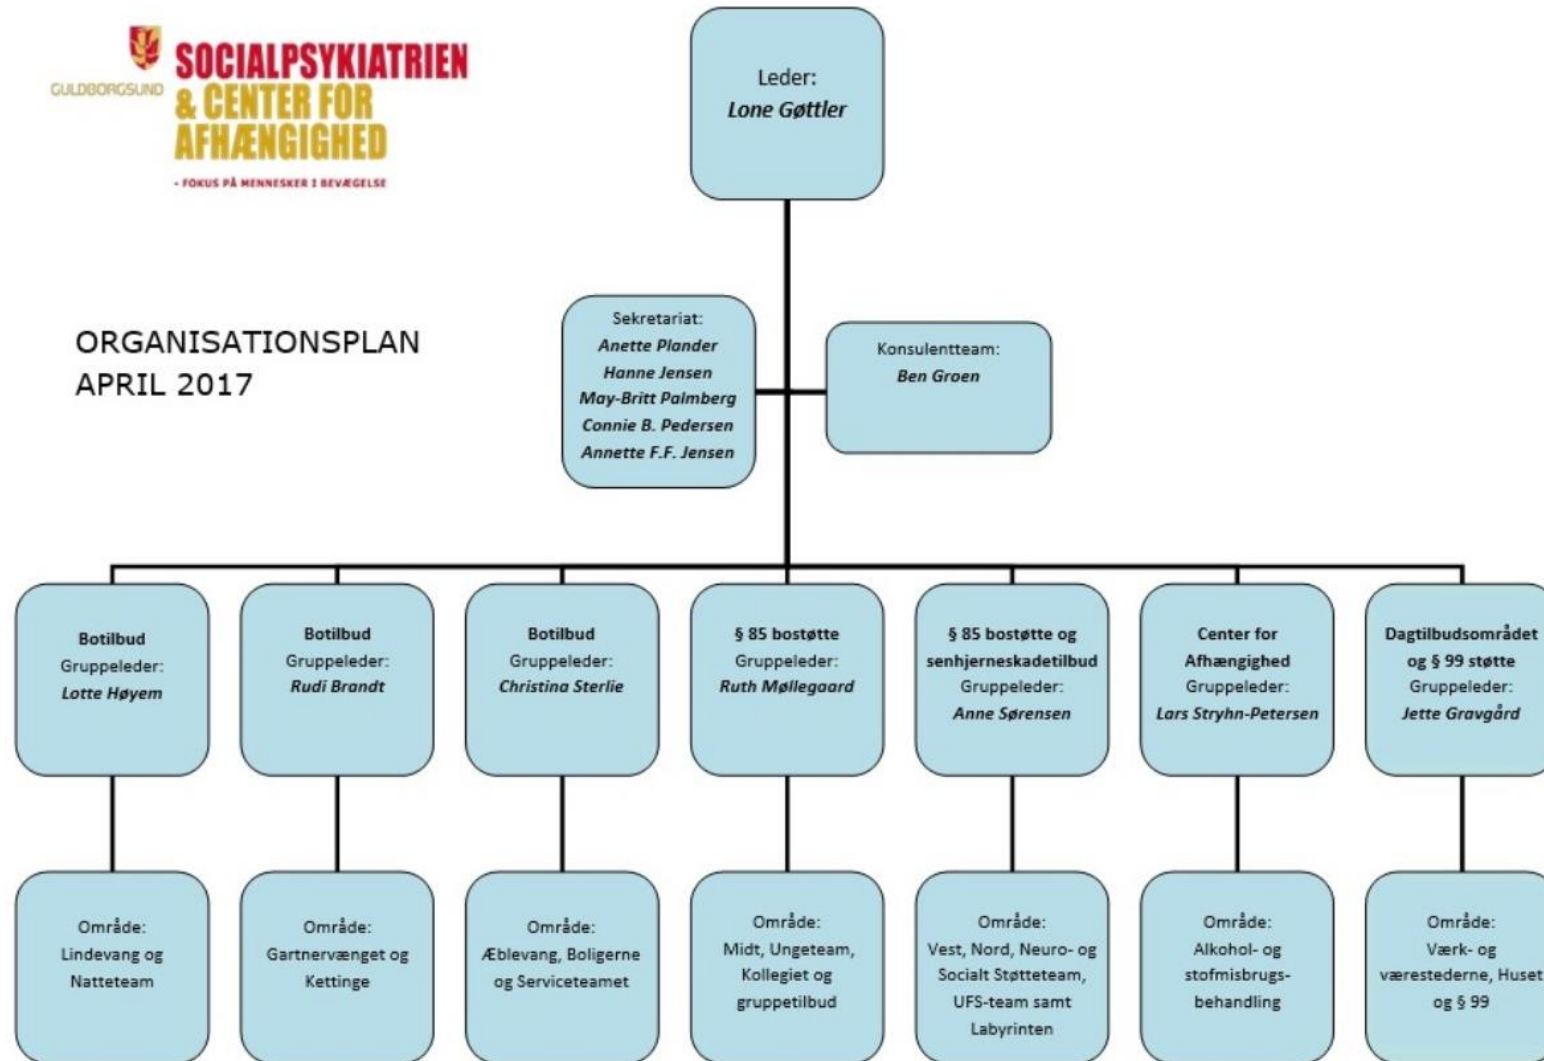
GULDBORGSUND
SOCIALPSYKIATRIEN & CENTER FOR AFHÆNGIGHED
- FOKUS PÅ MENNESKER I BEVÆGELSE

ORGANISATIONSPLAN
APRIL 2017

Leder:
Lone Gøttler

Sekretariat:
Anette Plander
Hanne Jensen
May-Britt Palmberg
Connie B. Pedersen
Annette F.F. Jensen

Konsulentteam:
Ben Groen

Botilbud
Gruppeleder:
Lotte Høyem

Botilbud
Gruppeleder:
Rudi Brandt

Botilbud
Gruppeleder:
Christina Sterlie

§ 85 bostøtte
Gruppeleder:
Ruth Møllegaard

§ 85 bostøtte og senhjerneskadetilbud
Gruppeleder:
Anne Sørensen

Center for Afhængighed
Gruppeleder:
Lars Stryhn-Petersen

Dagtilbudsområdet og § 99 støtte
Gruppeleder:
Jette Gravgård

Område:
Lindevang og Natteteam

Område:
Gartnervænget og Kettinge

Område:
Æblevang, Boligerne og Serviceteamet

Område:
Midt, Ungeteam, Kollegiet og gruppetilbud

Område:
Vest, Nord, Neuro- og Socialt Støtteteam, UFS-team samt Labyrinten

Område:
Alkohol- og stofmisbrugs-behandling

Område:
Værk- og værestederne, Huset og § 99